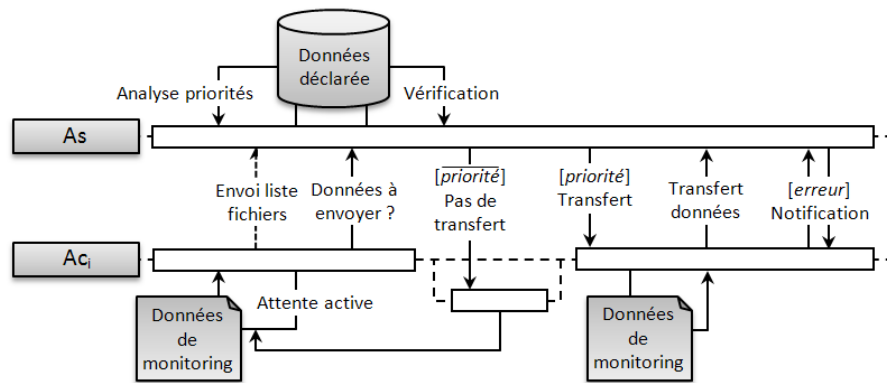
Données déclarée

Analyse priorités

Vérification

As

Envoi liste fichiers

Données à envoyer ?

$[\overline{priorité}]$ Pas de transfert

[*priorité*] Transfert

Transfert données

[*erreur*] Notification

$Ac_i$

Attente active

Données de monitoring

Données de monitoring